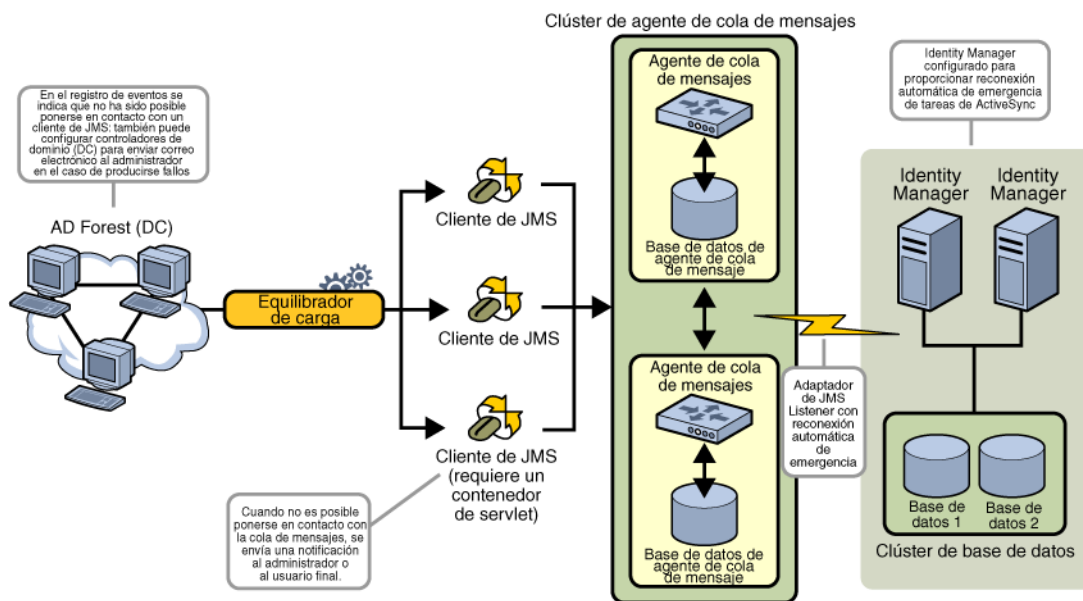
En el registro de eventos se indica que no ha sido posible ponerse en contacto con un cliente de JMS: también puede configurar controladores de dominio (DC) para enviar correo electrónico al administrador en el caso de producirse fallos

AD Forest (DC)

Equilibrador de carga

Cliente de JMS

Cliente de JMS

Cliente de JMS (requiere un contenedor de servlet)

Cuando no es posible ponerse en contacto con la cola de mensajes, se envía una notificación al administrador o al usuario final.

Clúster de agente de cola de mensajes

Agente de cola de mensajes

Base de datos de agente de cola de mensaje

Agente de cola de mensajes

Base de datos de agente de cola de mensaje

Adaptador de JMS Listener con reconexión automática de emergencia

Identity Manager configurado para proporcionar reconexión automática de emergencia de tareas de ActiveSync

Identity Manager

Identity Manager

Base de datos 1

Base de datos 2

Clúster de base de datos